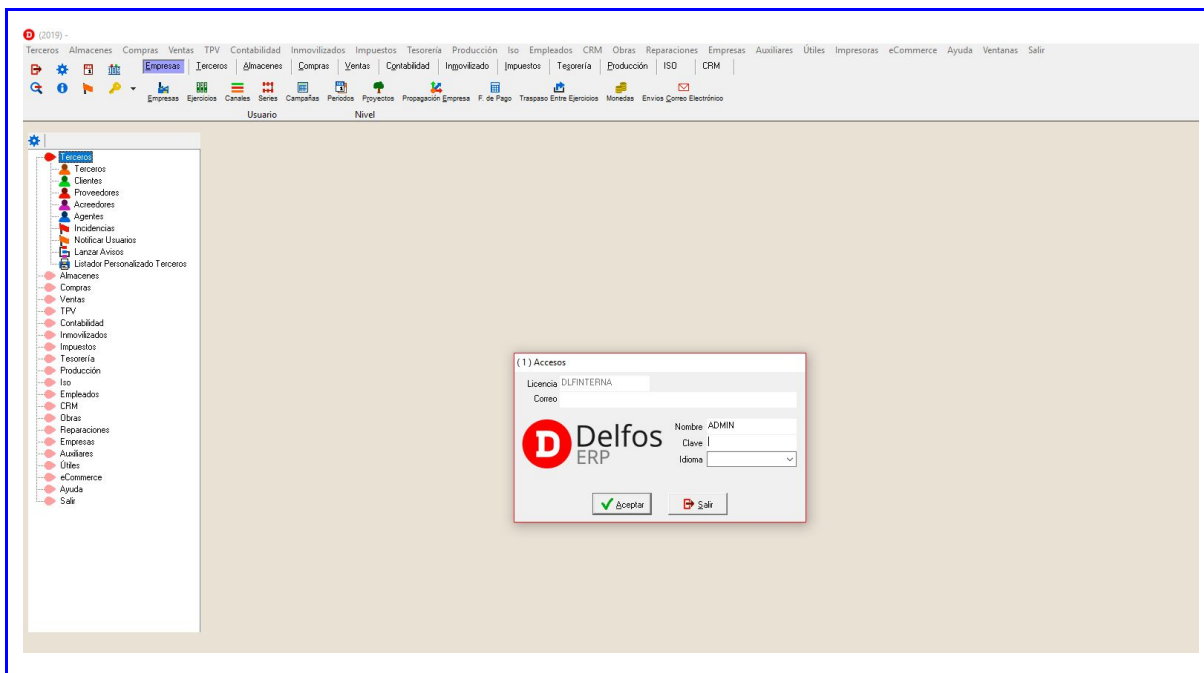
(2019) -

Terceros Almacenes Compras Ventas TPV Contabilidad Inmovilizados Impuestos Tesorería Producción Iso Empleados CRM Obras Reparaciones Empresas Auxiliares Útiles Impresoras eCommerce Ayuda Ventanas Salir

Empresas | Terceros | Almacenes | Compras | Ventas | Contabilidad | Inmovilizado | Impuestos | Tesorería | Producción | ISO | CRM

Empresas Ejercicios Canales Series Campañas Periodos Proyectos Propagación Empresa F. de Pago Traspaso Entre Ejercicios Monedas Envios Correo Electrónico

Usuario Nivel

Terceros
Terceros
Clientes
Proveedores
Acreedores
Agentes
Incidencias
Notificar Usuarios
Lanzar Avisos
Listador Personalizado Terceros
Almacenes
Compras
Ventas
TPV
Contabilidad
Inmovilizados
Impuestos
Tesorería
Producción
Iso
Empleados
CRM
Obras
Reparaciones
Empresas
Auxiliares
Útiles
eCommerce
Ayuda
Salir

(1) Accesos
Licencia DLFINTERNA
Correo
Delfos ERP
Nombre ADMIN
Clave
Idioma
Aceptar
Salir